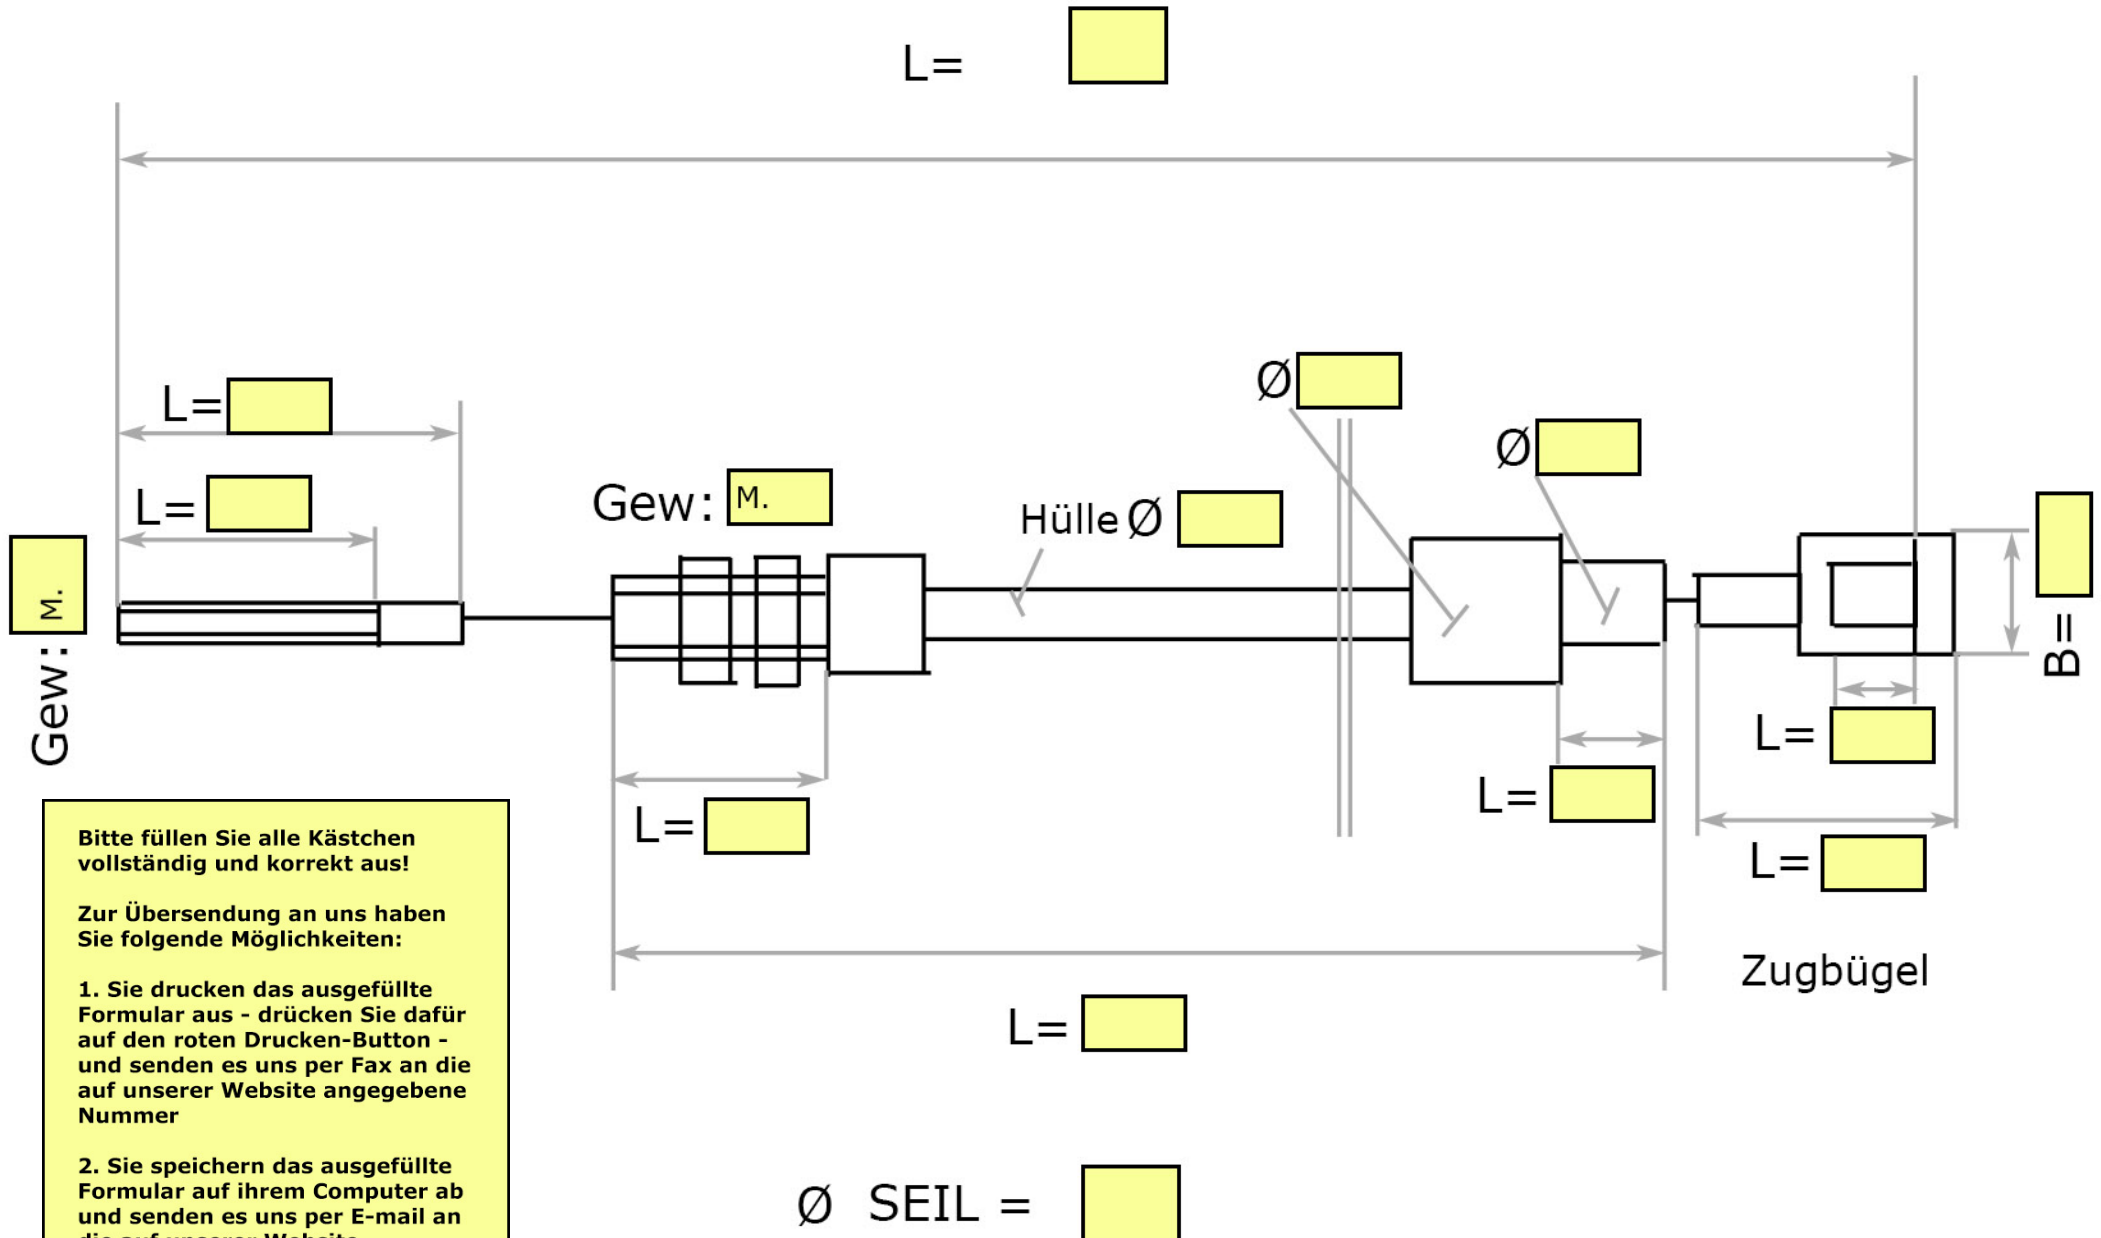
L=

L=

L=

Gew: M.

Gew: M.

Hülle Ø

Ø

Ø

B=

L=

L=

L=

L=

L=

Zugbügel

Bitte füllen Sie alle Kästchen vollständig und korrekt aus!

Zur Übersendung an uns haben Sie folgende Möglichkeiten:

1. Sie drucken das ausgefüllte Formular aus - drücken Sie dafür auf den roten Drucken-Button - und senden es uns per Fax an die auf unserer Website angegebene Nummer

2. Sie speichern das ausgefüllte Formular auf ihrem Computer ab und senden es uns per E-mail an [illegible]

Ø SEIL =